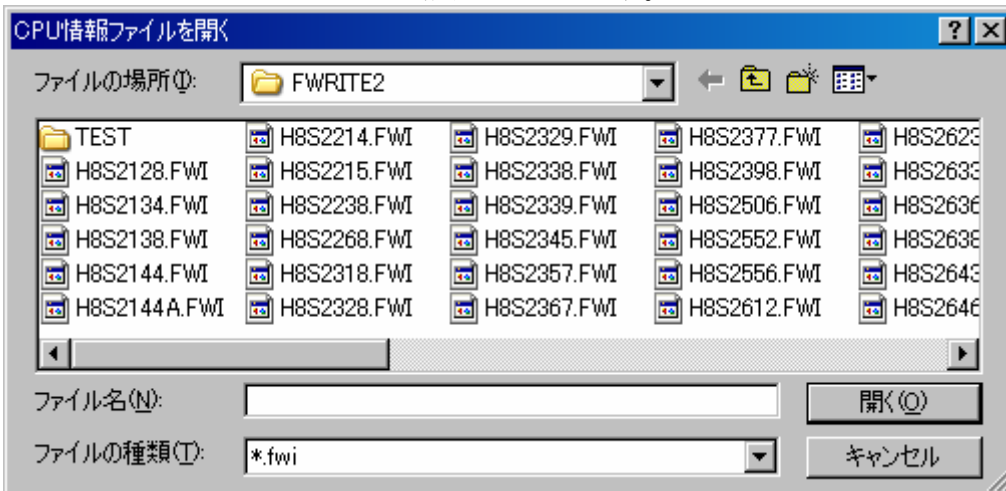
CPU情報ファイルを開く

?

ファイルの場所(I): FWRITE2

TEST
H8S2128.FWI
H8S2134.FWI
H8S2138.FWI
H8S2144.FWI
H8S2144A.FWI

H8S2214.FWI
H8S2215.FWI
H8S2238.FWI
H8S2268.FWI
H8S2318.FWI
H8S2328.FWI

H8S2329.FWI
H8S2338.FWI
H8S2339.FWI
H8S2345.FWI
H8S2357.FWI
H8S2367.FWI

H8S2377.FWI
H8S2398.FWI
H8S2506.FWI
H8S2552.FWI
H8S2556.FWI
H8S2612.FWI

H8S262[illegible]
H8S263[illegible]
H8S263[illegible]
H8S263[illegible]
H8S264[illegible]
H8S264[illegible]

ファイル名(N):

開く(O)

ファイルの種類(T): *.fwi

キャンセル